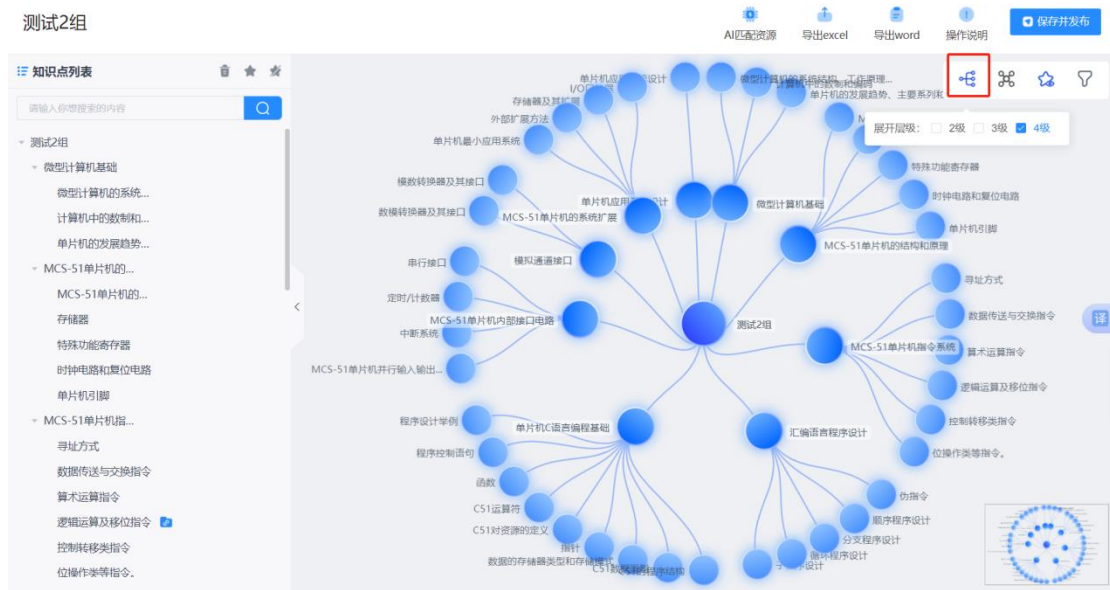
测试2组

AI匹配资源 导出excel 导出word 操作说明 保存并发布

知识点列表

请输入你想搜索的内容

测试2组
微型计算机基础
微型计算机的系统...
计算机中的数制和...
单片机的发展趋势...
MCS-51单片机的...
MCS-51单片机的...
存储器
特殊功能寄存器
时钟电路和复位电路
单片机引脚
MCS-51单片机指...
寻址方式
数据传送与交换指令
算术运算指令
逻辑运算及移位指令
控制转移类指令
位操作类等指令。

展开层级: 2级 3级 4级

测试2组
微型计算机基础
单片机应用系统设计
MCS-51单片机的系统扩展
模拟通道接口
MCS-51单片机内部接口电路
MCS-51单片机的结构和原理
MCS-51单片机指令系统
单片机C语言编程基础
汇编语言程序设计
单片机应用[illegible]设计
I/O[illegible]
存储器及其扩展
外部扩展方法
单片机最小应用系统
模数转换器及其接口
数模转换器及其接口
串行接口
定时/计数器
中断系统
MCS-51单片机并行输入输出...
微型计算机的系统结构、工作原理...
计算机中的数制和...
单片机的发展趋势、主要系列和...
特殊功能寄存器
时钟电路和复位电路
单片机引脚
寻址方式
数据传送与交换指令
算术运算指令
逻辑运算及移位指令
控制转移类指令
位操作类等指令。
程序设计举例
程序控制语句
函数
C51运算符
C51对资源的定义
指针
数据的存储器类型和存储模式
C51数据和程序结构
伪指令
顺序程序设计
分支程序设计
循环程序设计
子程序设计

译